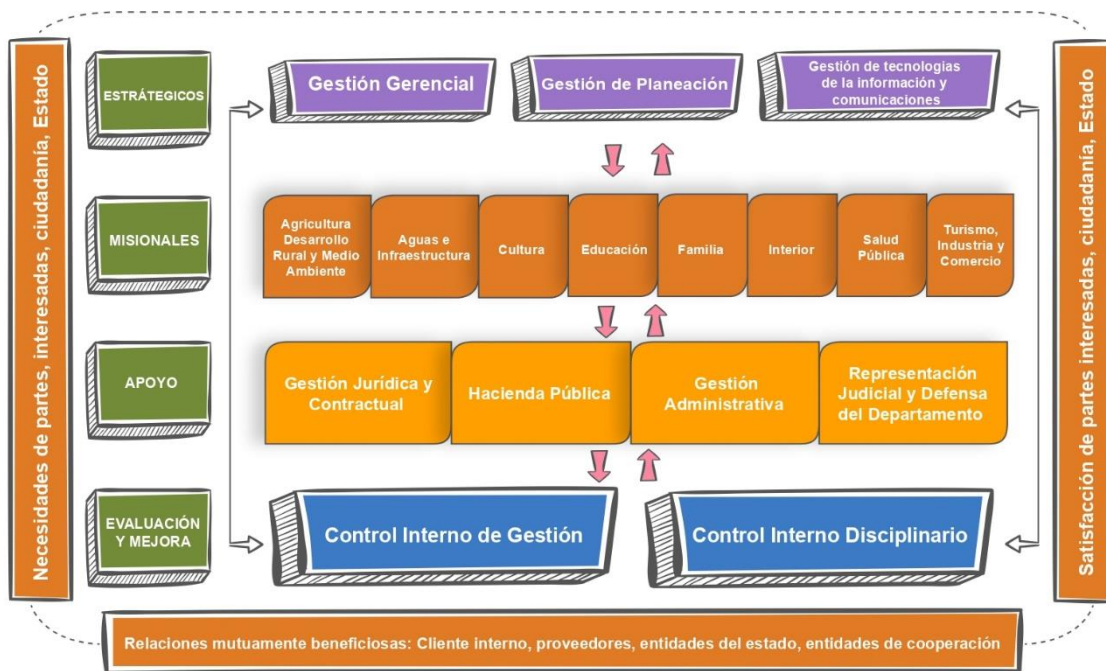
Necesidades de partes, interesadas, ciudadanía, Estado

ESTRÁTEGICOS

Gestión Gerencial

Gestión de Planeación

Gestión de tecnologías de la información y comunicaciones

Satisfacción de partes interesadas, ciudadanía, Estado

MISIONALES

Agricultura Desarrollo Rural y Medio Ambiente

Aguas e Infraestructura

Cultura

Educación

Familia

Interior

Salud Pública

Turismo, Industria y Comercio

APOYO

Gestión Jurídica y Contractual

Hacienda Pública

Gestión Administrativa

Representación Judicial y Defensa del Departamento

EVALUACIÓN Y MEJORA

Control Interno de Gestión

Control Interno Disciplinario

Relaciones mutuamente beneficiosas: Cliente interno, proveedores, entidades del estado, entidades de cooperación